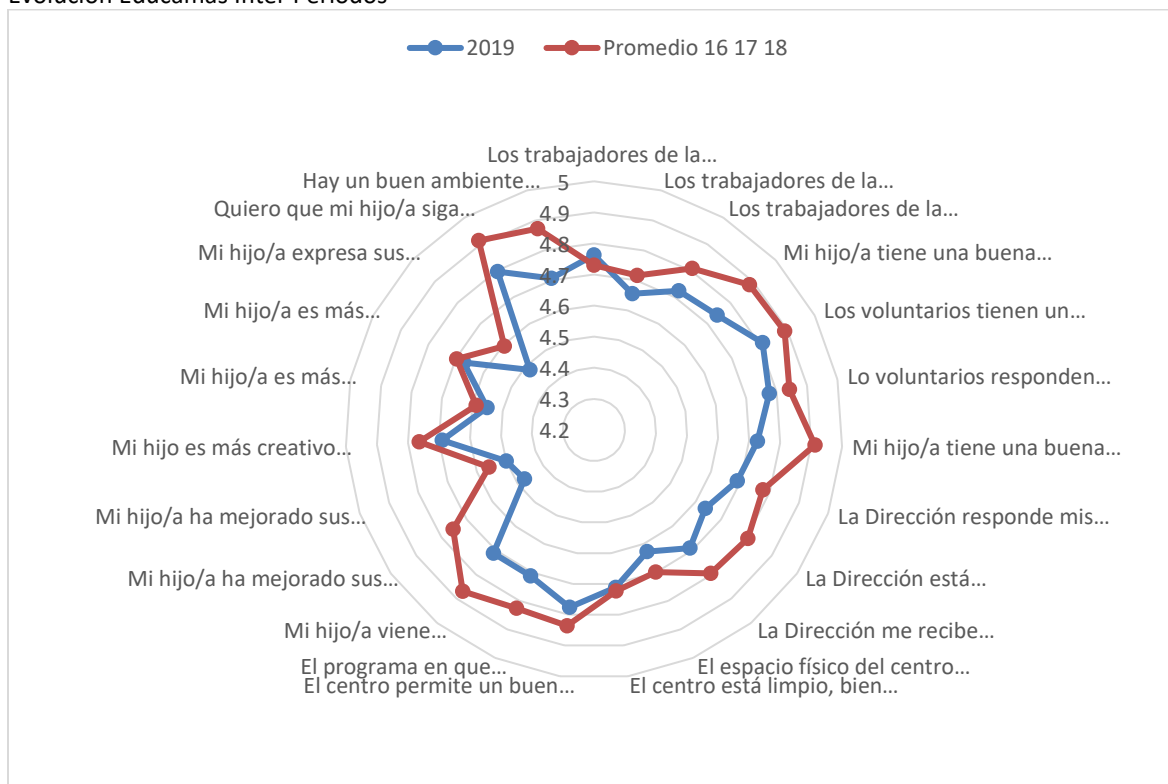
Evolución Educamas Inter Periodos

2019 Promedio 16 17 18

Los trabajadores de la…
Los trabajadores de la…
Los trabajadores de la…
Mi hijo/a tiene una buena…
Los voluntarios tienen un…
Lo voluntarios responden…
Mi hijo/a tiene una buena…
La Dirección responde mis…
La Dirección está…
La Dirección me recibe…
El espacio físico del centro…
El centro está limpio, bien…
El centro permite un buen…
El programa en que…
Mi hijo/a viene…
Mi hijo/a ha mejorado sus…
Mi hijo/a ha mejorado sus…
Mi hijo es más creativo…
Mi hijo/a es más…
Mi hijo/a es más…
Mi hijo/a expresa sus…
Quiero que mi hijo/a siga…
Hay un buen ambiente…

5
4.9
4.8
4.7
4.6
4.5
4.4
4.3
4.2